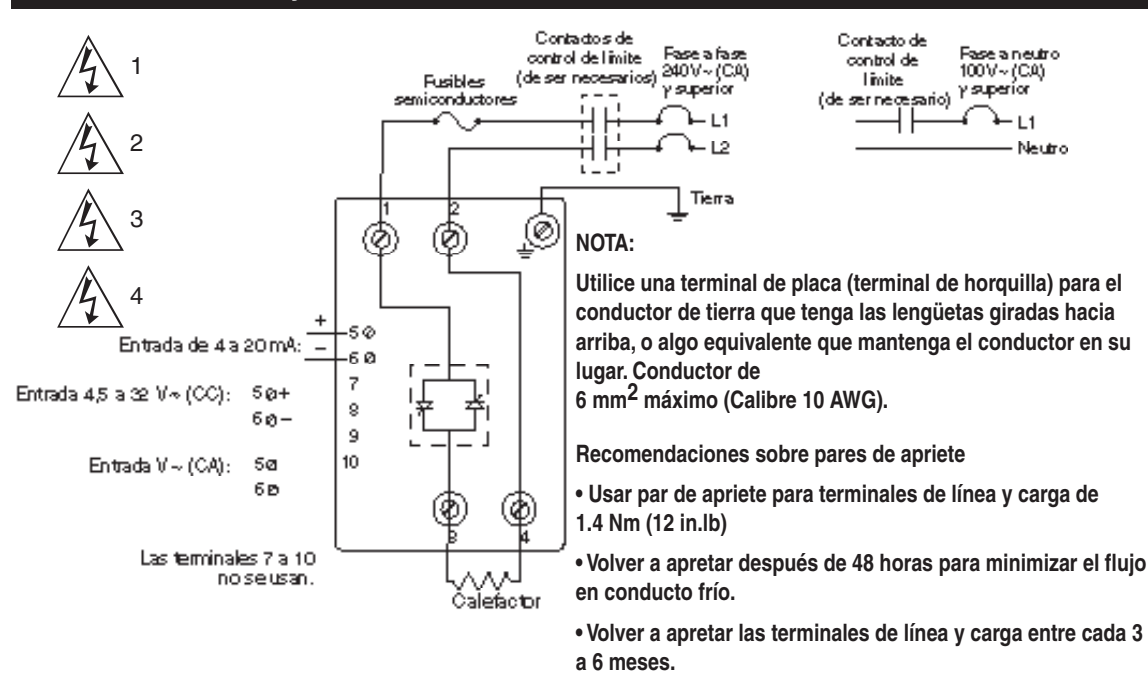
1

2

3

4

Contactos de control de límite (de ser necesarios)

Fase a fase 240V~ (CA) y superior

Fusibles semiconductores

L1

L2

Contacto de control de límite (de ser necesario)

Fase a neutro 100V~ (CA) y superior

L1

Neutro

Tierra

1 2

Entrada de 4 a 20 mA: + 5 − 6

Entrada 4,5 a 32 V≂ (CC): 5+ 6−

Entrada V~ (CA): 5 6

7
8
9
10

3 4

Las terminales 7 a 10 no se usan.

Calefactor

NOTA:

Utilice una terminal de placa (terminal de horquilla) para el conductor de tierra que tenga las lengüetas giradas hacia arriba, o algo equivalente que mantenga el conductor en su lugar. Conductor de 6 mm$^2$ máximo (Calibre 10 AWG).

Recomendaciones sobre pares de apriete

• Usar par de apriete para terminales de línea y carga de 1.4 Nm (12 in.lb)

• Volver a apretar después de 48 horas para minimizar el flujo en conducto frío.

• Volver a apretar las terminales de línea y carga entre cada 3 a 6 meses.